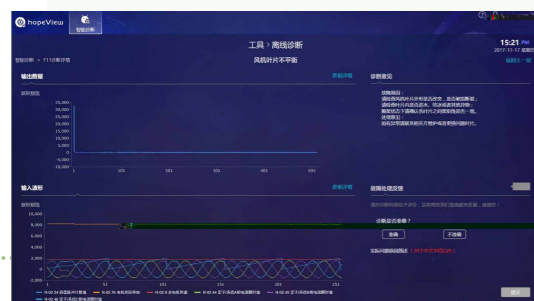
hopeView

智能诊断

15:21

2017-11-17

工具 / 离线诊断

风机叶片不平衡

智能诊断 > F11诊断

返回上一级

输出数据

查看详细

诊断意见

故障描述：
请检查风机叶片有无损坏、是否有积垢；
请检查叶片角度及质量，判断是否存在不平衡；
建议停机检查，必要时对叶片进行动平衡校正。
处理建议：
检查风机叶片后重新进行诊断。

25,000
20,000
15,000
10,000
5,000
0
-5,000
-10,000

1
101
201
301
401
501

输入波形

查看详细

故障处理反馈

诊断是否准确？

准确

不准确

实际问题原因描述

10,000
8,000
6,000
4,000
2,000
0
-2,000
-4,000
-6,000
-8,000
-10,000

1
51
101
151
201
251

提交